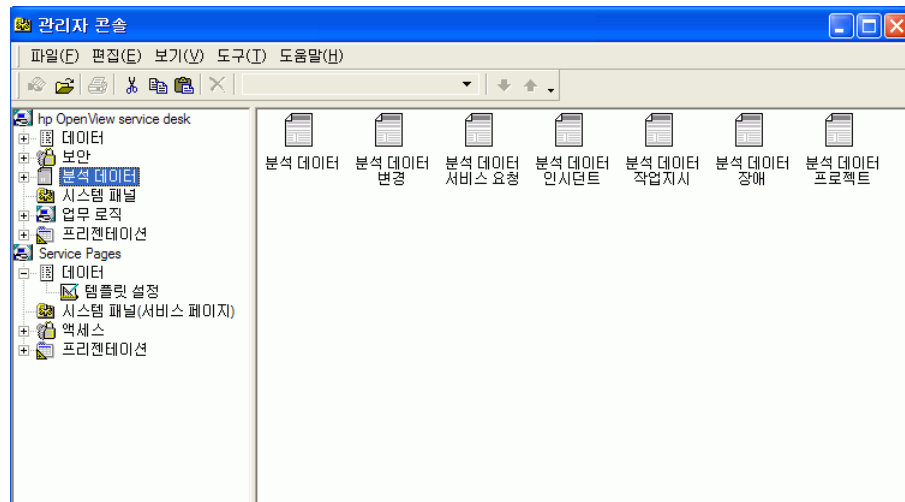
관리자 콘솔

파일(F) 편집(E) 보기(V) 도구(T) 도움말(H)

hp OpenView service desk
데이터
보안
분석 데이터
시스템 패널
업무 로직
프리젠테이션
Service Pages
데이터
템플릿 설정
시스템 패널(서비스 페이지)
액세스
프리젠테이션

분석 데이터
분석 데이터 변경
분석 데이터 서비스 요청
분석 데이터 인시던트
분석 데이터 작업지시
분석 데이터 장애
분석 데이터 프로젝트